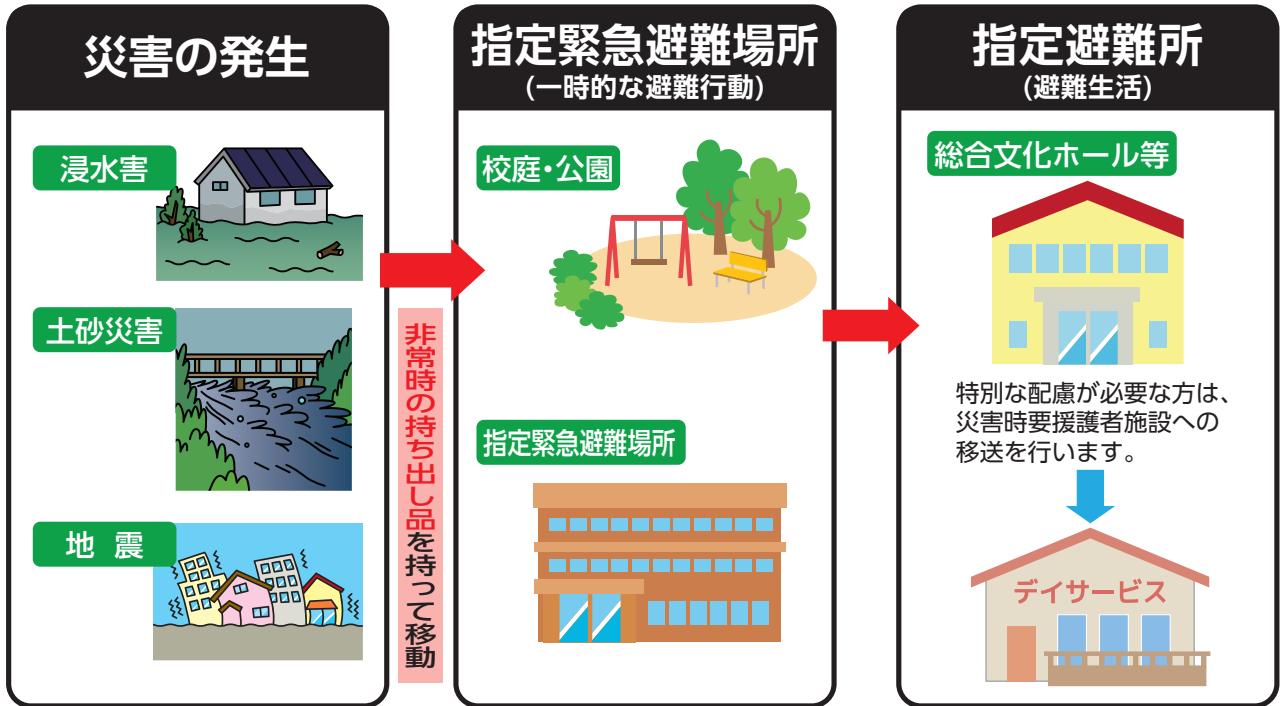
災害の発生

浸水害

土砂災害

地　震

非常時の持ち出し品を持って移動

指定緊急避難場所
（一時的な避難行動）

校庭・公園

指定緊急避難場所

指定避難所
（避難生活）

総合文化ホール等

特別な配慮が必要な方は、災害時要援護者施設への移送を行います。

デイサービス